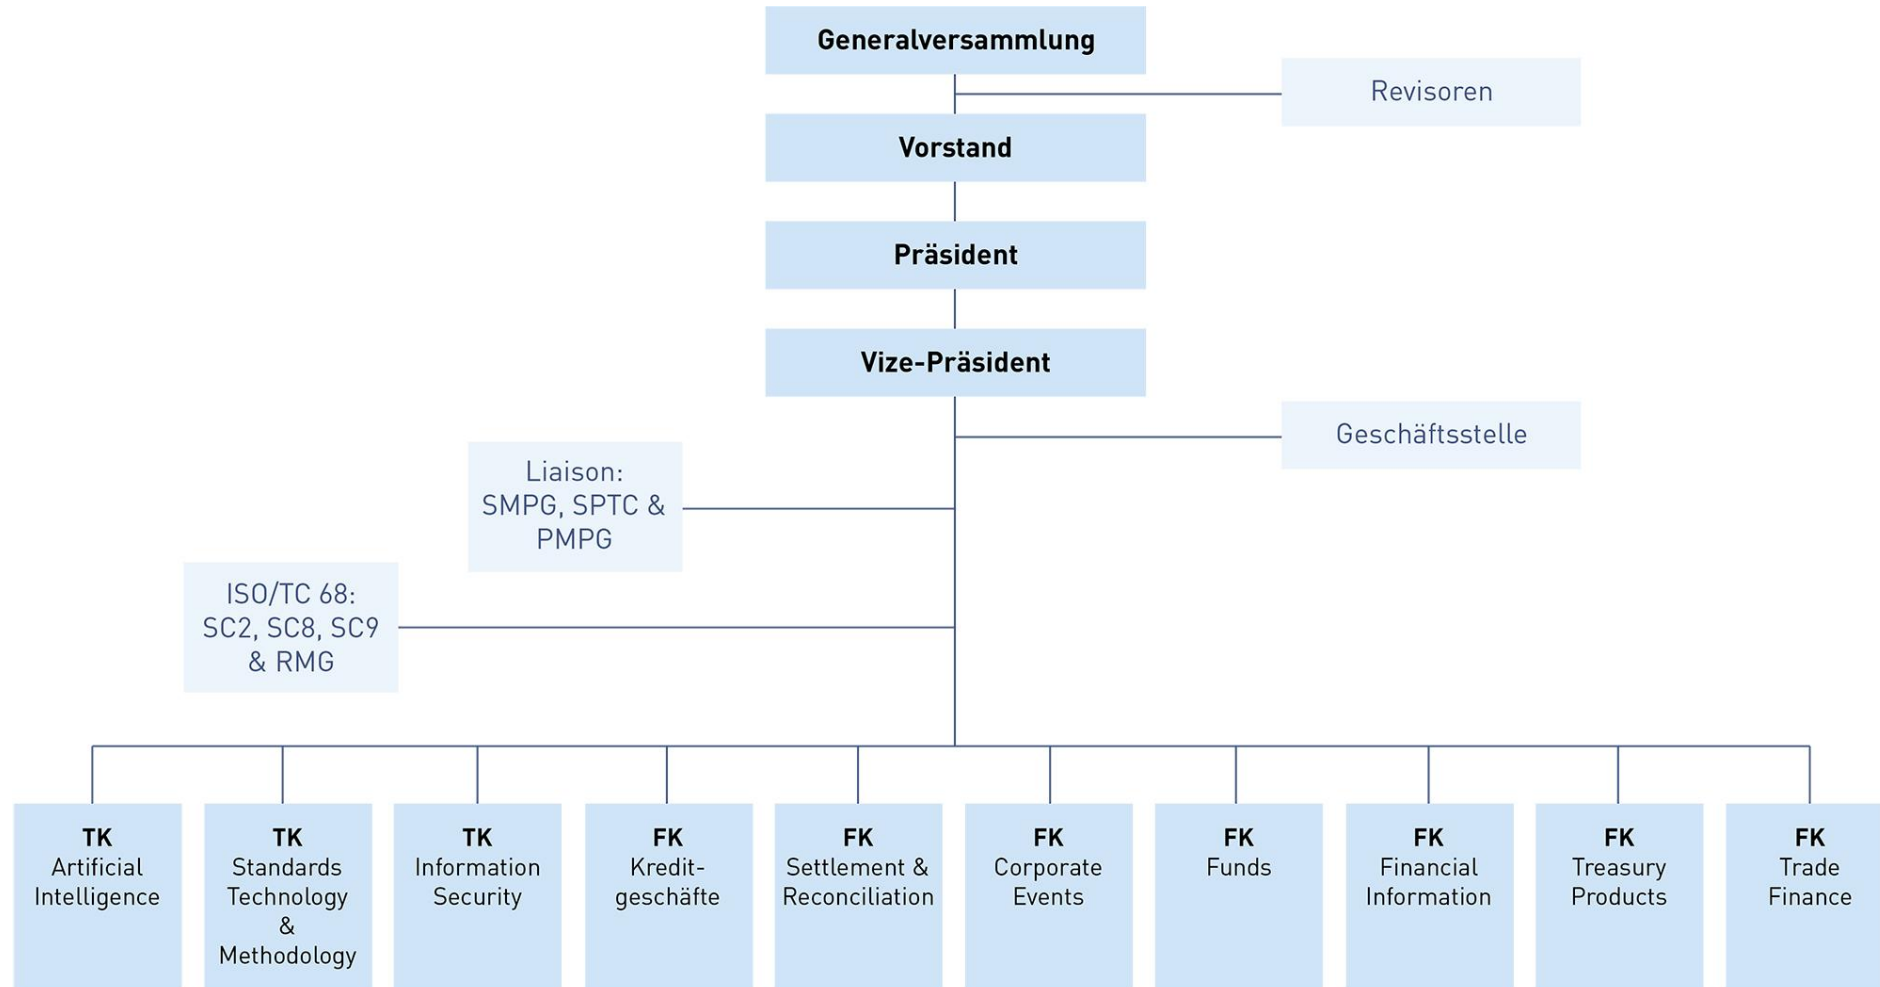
Generalversammlung

Revisoren

Vorstand

Präsident

Vize-Präsident

Geschäftsstelle

Liaison: SMPG, SPTC & PMPG

ISO/TC 68: SC2, SC8, SC9 & RMG

TK Artificial Intelligence

TK Standards Technology & Methodology

TK Information Security

FK Kreditgeschäfte

FK Settlement & Reconciliation

FK Corporate Events

FK Funds

FK Financial Information

FK Treasury Products

FK Trade Finance